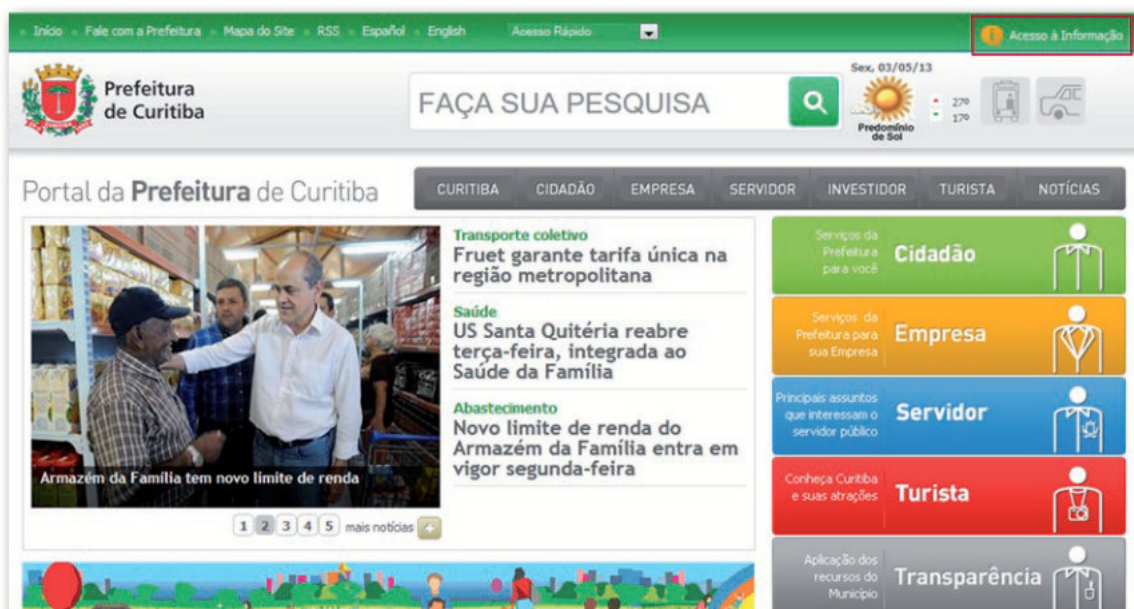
Início - Fale com a Prefeitura - Mapa do Site - RSS - Español - English Acesso Rápido

Acesso à Informação

Prefeitura de Curitiba

FAÇA SUA PESQUISA

Sex, 03/05/13

Predomínio de Sol

27º
17º

Portal da Prefeitura de Curitiba

CURITIBA CIDADÃO EMPRESA SERVIDOR INVESTIDOR TURISTA NOTÍCIAS

Transporte coletivo
Fruet garante tarifa única na região metropolitana

Saúde
US Santa Quitéria reabre terça-feira, integrada ao Saúde da Família

Abastecimento
Novo limite de renda do Armazém da Família entra em vigor segunda-feira

Armazém da Família tem novo limite de renda

1 2 3 4 5 mais notícias +

Serviços da Prefeitura para você Cidadão

Serviços da Prefeitura para sua Empresa Empresa

Principais assuntos que interessam o servidor público Servidor

Conheça Curitiba e suas atrações Turista

Aplicação dos recursos do Município Transparência